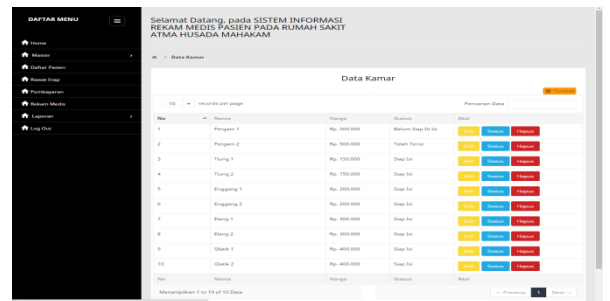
DAFTAR MENU

Home
Master
Daftar Pasien
Rawat Inap
Pembayaran
Rekam Medis
Laporan
Log Out

Selamat Datang, pada SISTEM INFORMASI REKAM MEDIS PASIEN PADA RUMAH SAKIT ATMA HUSADA MAHAKAM

> Data Kamar

Data Kamar

Tambah

10 records per page

Pencarian Data

| No | Nama | Harga | Status | Aksi |
|---|---|---|---|---|
| 1 | Pergam 1 | Rp. 500.000 | Belum Siap Di Isi | Edit Status Hapus |
| 2 | Pergam 2 | Rp. 500.000 | Telah Terisi | Edit Status Hapus |
| 3 | Tiung 1 | Rp. 150.000 | Siap Isi | Edit Status Hapus |
| 4 | Tiung 2 | Rp. 150.000 | Siap Isi | Edit Status Hapus |
| 5 | Enggang 1 | Rp. 200.000 | Siap Isi | Edit Status Hapus |
| 6 | Enggang 2 | Rp. 200.000 | Siap Isi | Edit Status Hapus |
| 7 | Elang 1 | Rp. 300.000 | Siap Isi | Edit Status Hapus |
| 8 | Elang 2 | Rp. 300.000 | Siap Isi | Edit Status Hapus |
| 9 | Glatik 1 | Rp. 400.000 | Siap Isi | Edit Status Hapus |
| 10 | Glatik 2 | Rp. 400.000 | Siap Isi | Edit Status Hapus |
| No | Nama | Harga | Status | Aksi |

Menampilkan 1 to 10 of 10 Data

← Previous 1 Next →